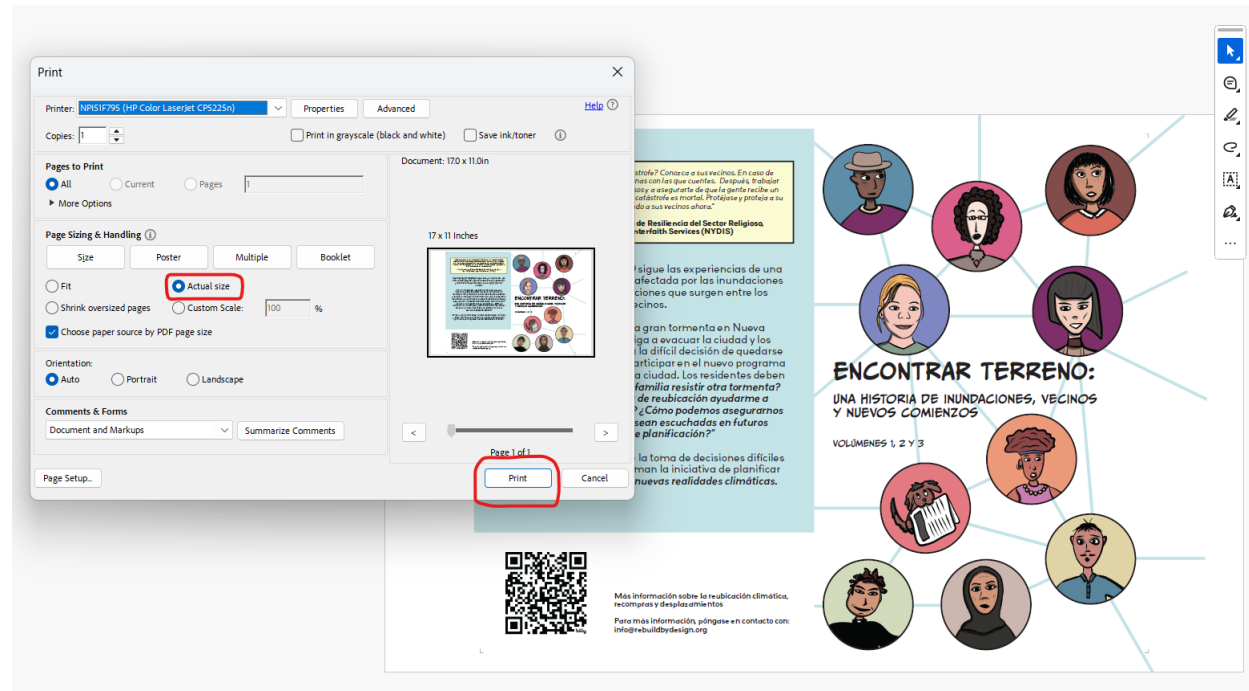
Print

Printer: NPI51F795 (HP Color LaserJet CP5225n)
Properties
Advanced
Help

Copies: 1
Print in grayscale (black and white)
Save ink/toner

Pages to Print
All
Current
Pages 1
More Options

Page Sizing & Handling
Size
Poster
Multiple
Booklet
Fit
Actual size
Shrink oversized pages
Custom Scale: 100 %
Choose paper source by PDF page size

Orientation:
Auto
Portrait
Landscape

Comments & Forms
Document and Markups
Summarize Comments

Page Setup...

Document: 17.0 x 11.0in

17 x 11 Inches

Page 1 of 1

Print
Cancel

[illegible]strofe? Conozca a sus vecinos. En caso de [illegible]rias con las que cuentes. Después, trabajar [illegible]sos y asegurarte de que la gente recibe un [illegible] catástrofe es mortal. Protéjase y proteja a su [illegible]a sus vecinos ahora."

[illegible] de Resiliencia del Sector Religioso, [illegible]nterfaith Services (NYDIS)

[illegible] sigue las experiencias de una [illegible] afectada por las inundaciones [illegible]ciones que surgen entre los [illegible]ecinos.

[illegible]a gran tormenta en Nueva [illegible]iga a evacuar la ciudad y los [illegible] la difícil decisión de quedarse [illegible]articipar en el nuevo programa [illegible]a ciudad. Los residentes deben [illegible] familia resistir otra tormenta? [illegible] de reubicación ayudarme a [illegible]? ¿Cómo podemos asegurarnos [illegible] sean escuchadas en futuros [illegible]e planificación?"

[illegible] la toma de decisiones difíciles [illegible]man la iniciativa de planificar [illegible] nuevas realidades climáticas.

Más información sobre la reubicación climática, recompras y desplazamientos

Para más información, póngase en contacto con: info@rebuildbydesign.org

ENCONTRAR TERRENO:
UNA HISTORIA DE INUNDACIONES, VECINOS Y NUEVOS COMIENZOS

VOLÚMENES 1, 2 Y 3